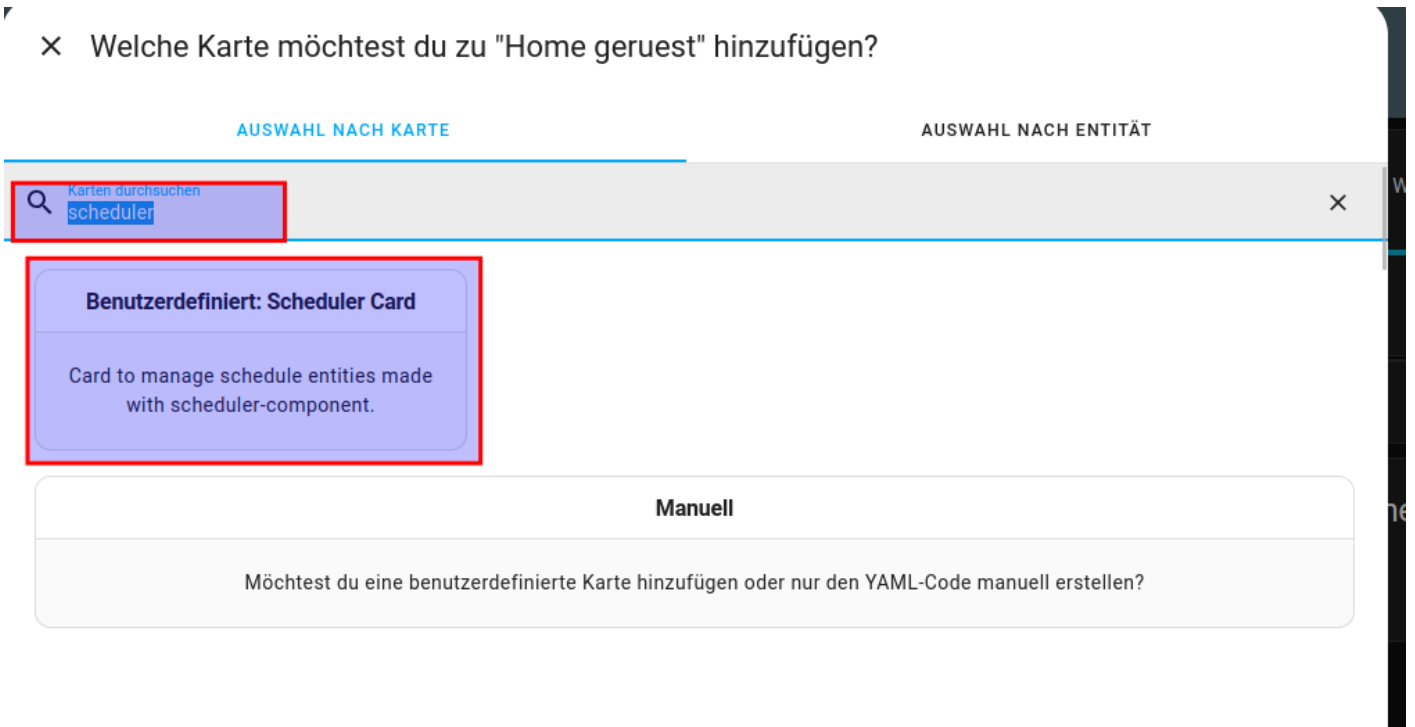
× Welche Karte möchtest du zu "Home geruest" hinzufügen?

AUSWAHL NACH KARTE

AUSWAHL NACH ENTITÄT

Karten durchsuchen
scheduler

×

Benutzerdefiniert: Scheduler Card

Card to manage schedule entities made with scheduler-component.

Manuell

Möchtest du eine benutzerdefinierte Karte hinzufügen oder nur den YAML-Code manuell erstellen?